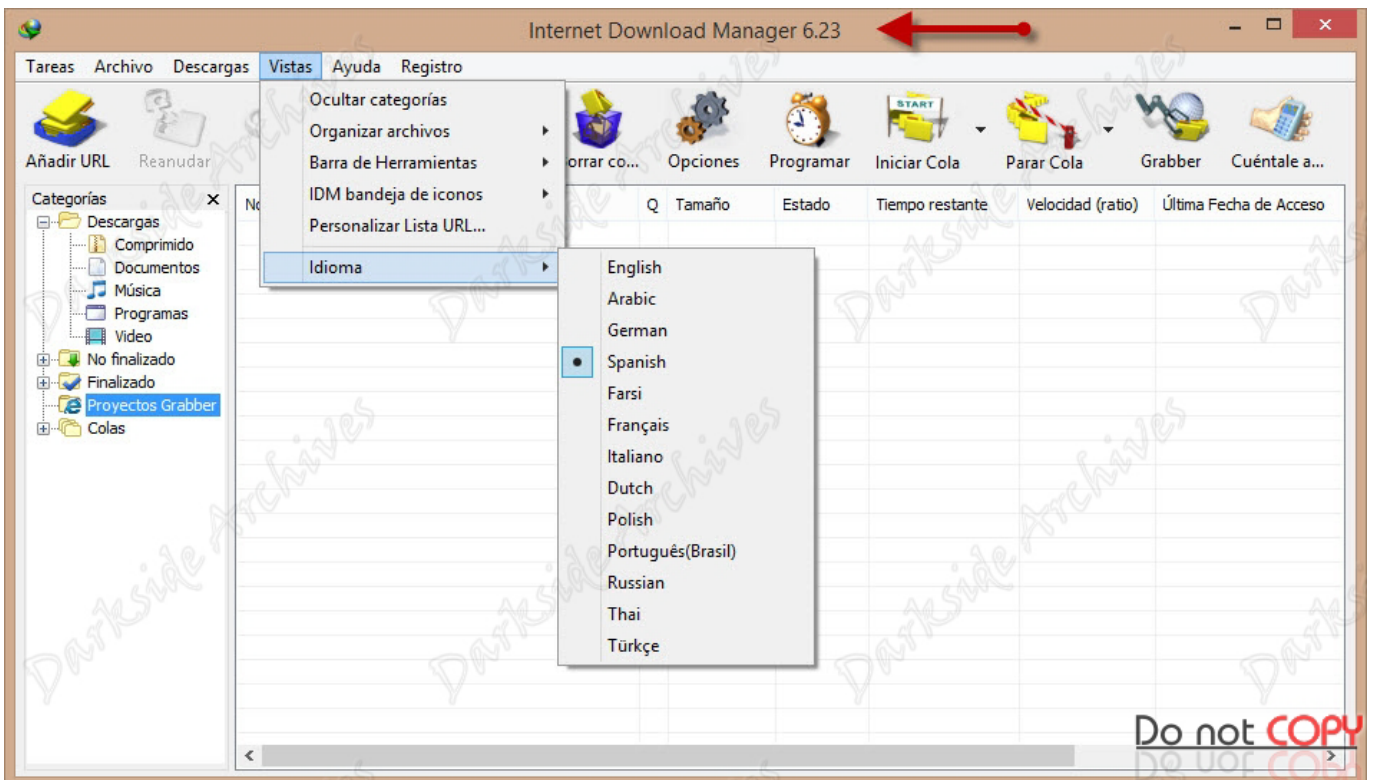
Internet Download Manager 6.23

Tareas Archivo Descargas Vistas Ayuda Registro

Añadir URL Reanudar orrar co... Opciones Programar Iniciar Cola Parar Cola Grabber Cuéntale a...

START

Ocultar categorías
Organizar archivos
Barra de Herramientas
IDM bandeja de iconos
Personalizar Lista URL...
Idioma

English
Arabic
German
Spanish
Farsi
Français
Italiano
Dutch
Polish
Português(Brasil)
Russian
Thai
Türkçe

Categorías
Descargas
Comprimido
Documentos
Música
Programas
Video
No finalizado
Finalizado
Proyectos Grabber
Colas

| No | Q | Tamaño | Estado | Tiempo restante | Velocidad (ratio) | Última Fecha de Acceso |
|---|---|---|---|---|---|---|

Darkside Archives

Do not COPY